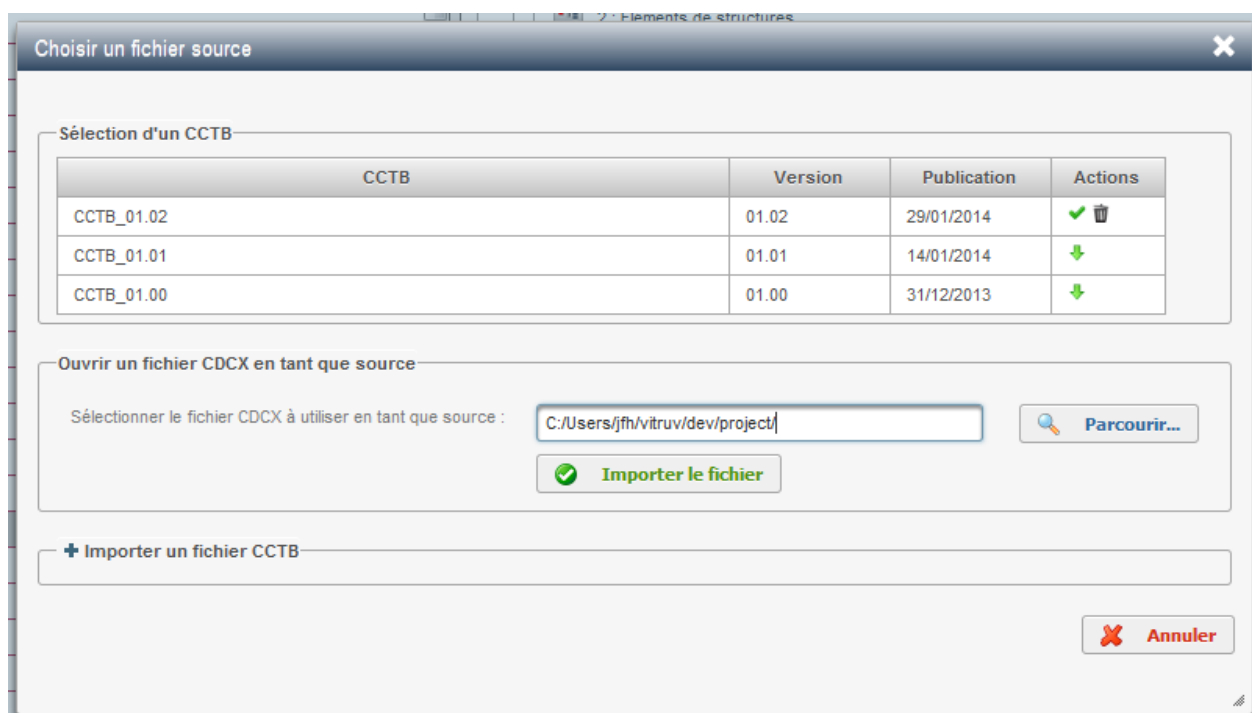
2 : Elements de structures

Choisir un fichier source

Sélection d'un CCTB

| CCTB | Version | Publication | Actions |
|---|---|---|---|
| CCTB_01.02 | 01.02 | 29/01/2014 | |
| CCTB_01.01 | 01.01 | 14/01/2014 | |
| CCTB_01.00 | 01.00 | 31/12/2013 | |

Ouvrir un fichier CDCX en tant que source

Sélectionner le fichier CDCX à utiliser en tant que source :

C:/Users/jfh/vitruv/dev/project/

Parcourir...

Importer le fichier

Importer un fichier CCTB

Annuler